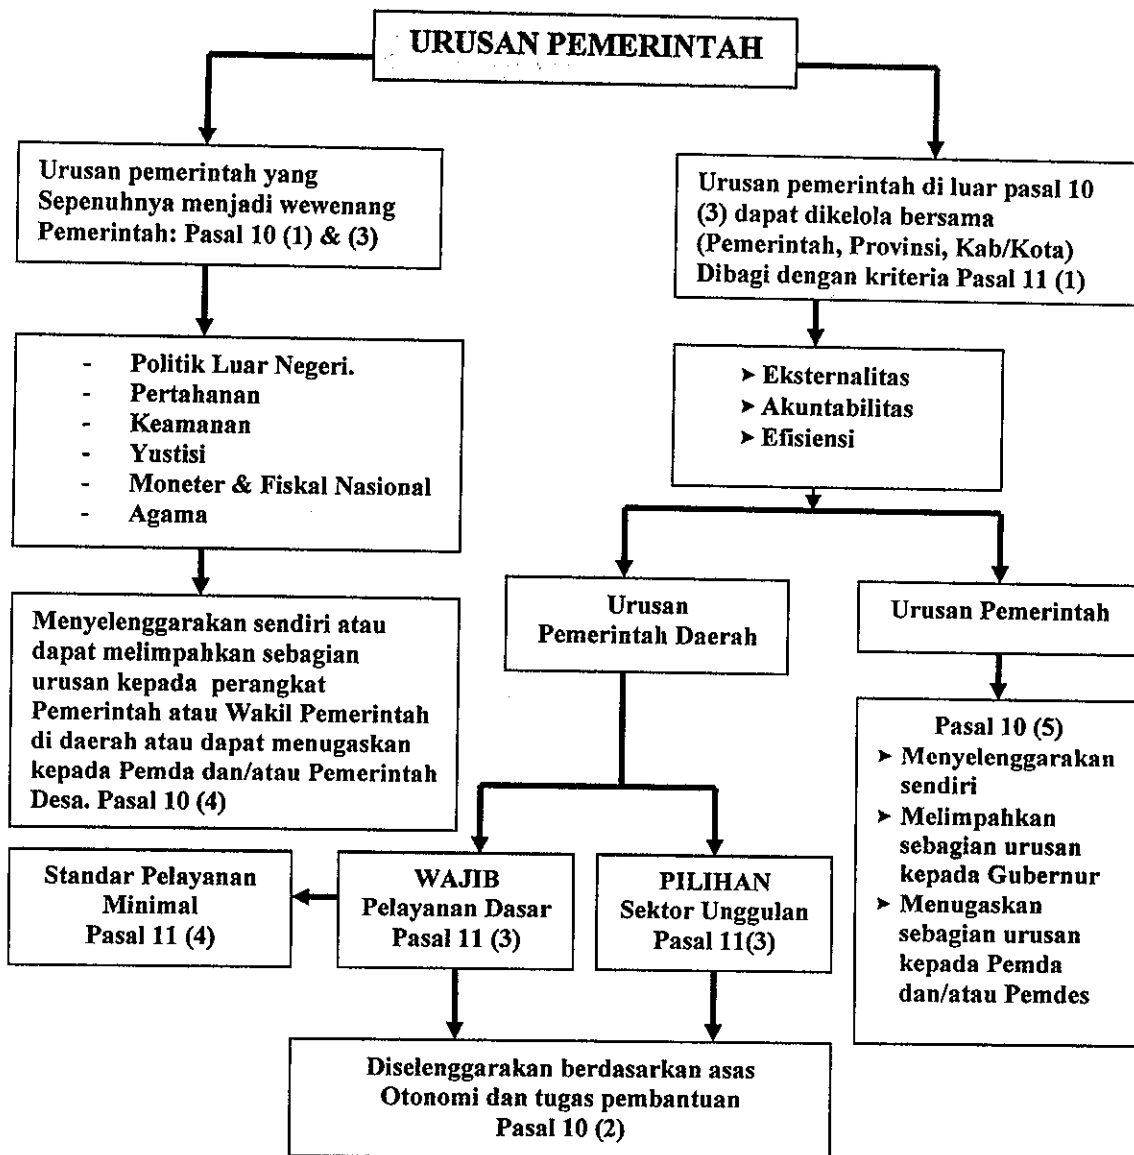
URUSAN PEMERINTAH

Urusan pemerintah yang Sepenuhnya menjadi wewenang Pemerintah: Pasal 10 (1) & (3)

- Politik Luar Negeri.
- Pertahanan
- Keamanan
- Yustisi
- Moneter & Fiskal Nasional
- Agama

Menyelenggarakan sendiri atau dapat melimpahkan sebagian urusan kepada perangkat Pemerintah atau Wakil Pemerintah di daerah atau dapat menugaskan kepada Pemda dan/atau Pemerintah Desa. Pasal 10 (4)

Urusan pemerintah di luar pasal 10 (3) dapat dikelola bersama (Pemerintah, Provinsi, Kab/Kota) Dibagi dengan kriteria Pasal 11 (1)

➤ Eksternalitas
➤ Akuntabilitas
➤ Efisiensi

Urusan Pemerintah Daerah

Urusan Pemerintah

Pasal 10 (5)
➤ Menyelenggarakan sendiri
➤ Melimpahkan sebagian urusan kepada Gubernur
➤ Menugaskan sebagian urusan kepada Pemda dan/atau Pemdes

Standar Pelayanan Minimal Pasal 11 (4)

WAJIB Pelayanan Dasar Pasal 11 (3)

PILIHAN Sektor Unggulan Pasal 11(3)

Diselenggarakan berdasarkan asas Otonomi dan tugas pembantuan Pasal 10 (2)